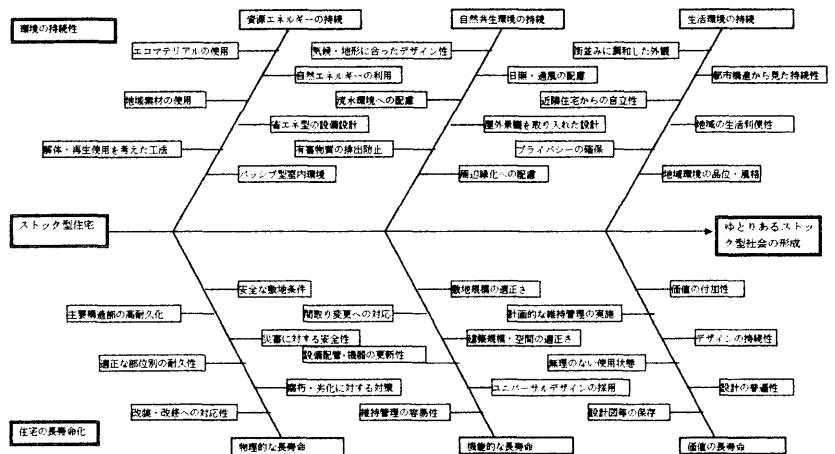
環境の持続性

資源エネルギーの持続

エコマテリアルの使用

気候・地形に合ったデザイン性

自然エネルギーの利用

地域素材の使用

流水環境への配慮

省エネ型の設備設計

解体・再生使用を考えた工法

有害物質の排出防止

パッシブ型室内環境

自然共生環境の持続

日照・通風の配慮

屋外景観を取り入れた設計

周辺緑化への配慮

生活環境の持続

街並みに調和した外観

都市構造から見た持続性

近隣住宅からの自立性

地域の生活利便性

プライバシーの確保

地域環境の品位・風格

ストック型住宅

ゆとりあるストック型社会の形成

安全な敷地条件

主要構造部の高耐久化

間取り変更への対応

災害に対する安全性

適正な部位別の耐久性

設備配管・機器の更新性

腐朽・劣化に対する対策

改装・改修への対応性

住宅の長寿命化

物理的な長寿命

敷地規模の適正さ

計画的な維持管理の実施

建築規模・空間の適正さ

無理のない使用状態

ユニバーサルデザインの採用

維持管理の容易性

設計図等の保存

機能的な長寿命

価値の付加性

デザインの持続性

設計の普遍性

価値の長寿命